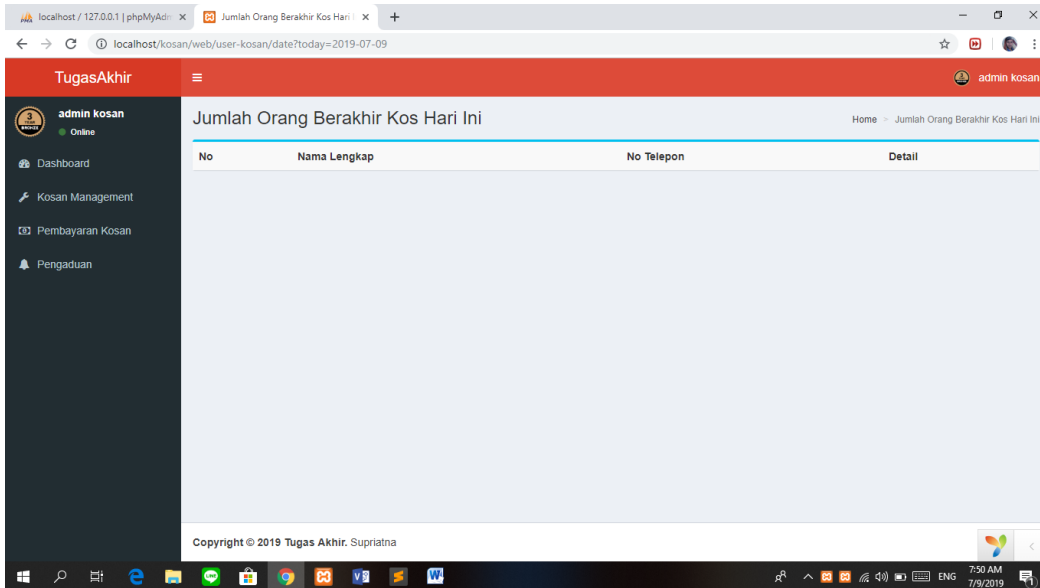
localhost / 127.0.0.1 | phpMyAdm ×
Jumlah Orang Berakhir Kos Hari I ×
+

localhost/kosan/web/user-kosan/date?today=2019-07-09

TugasAkhir
admin kosan

admin kosan
Online

Dashboard
Kosan Management
Pembayaran Kosan
Pengaduan

Jumlah Orang Berakhir Kos Hari Ini

Home > Jumlah Orang Berakhir Kos Hari Ini

| No | Nama Lengkap | No Telepon | Detail |
|---|---|---|---|

Copyright © 2019 Tugas Akhir. Supriatna

ENG
7:50 AM
7/9/2019